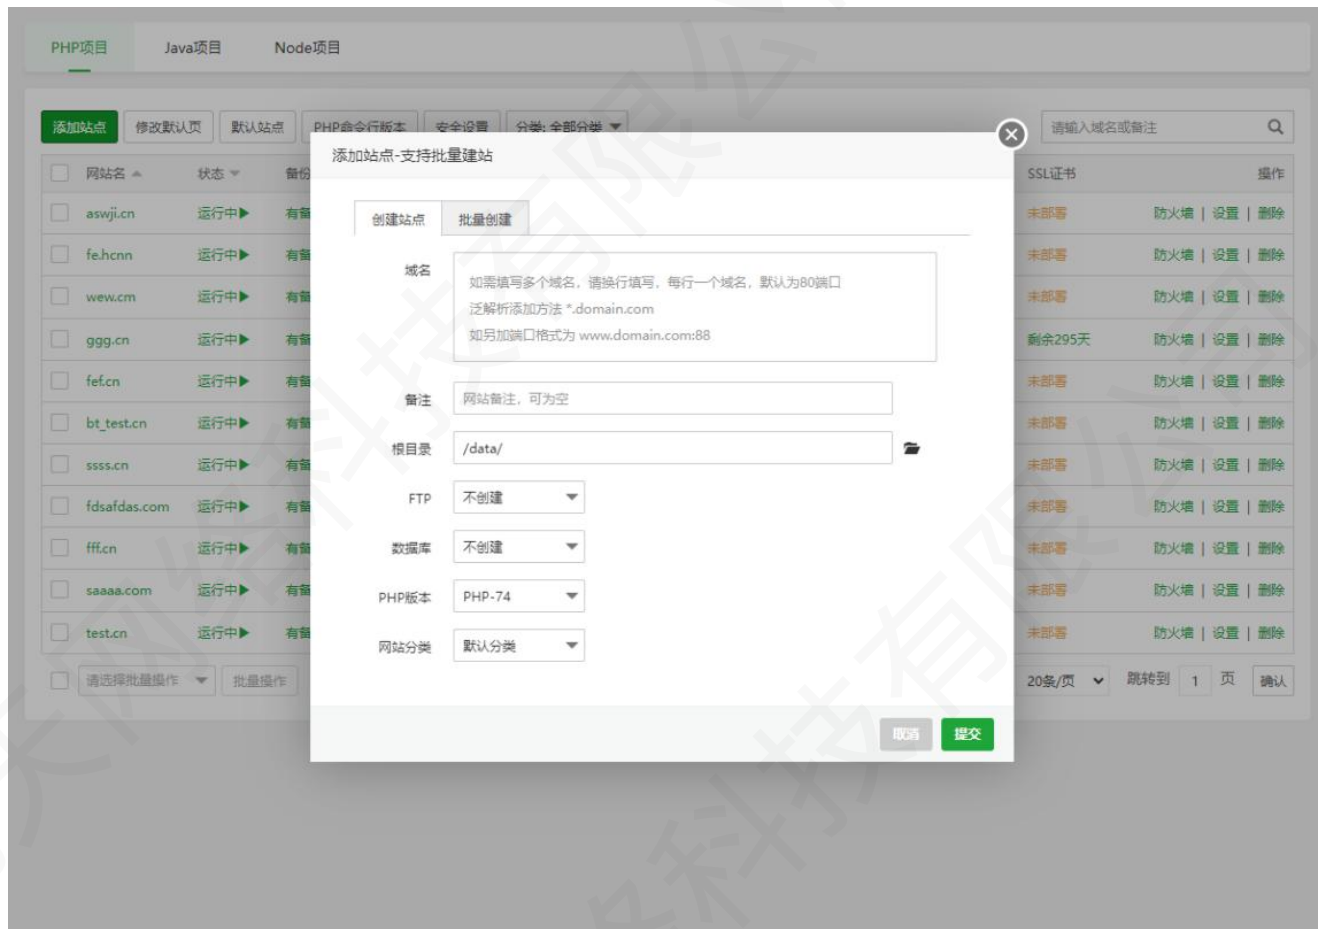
PHP项目 Java项目 Node项目

添加站点 修改默认页 默认站点 PHP命令行版本 安全设置 分类: 全部分类

请输入域名或备注

| 网站名 | 状态 | 备份 | SSL证书 | 操作 |
|---|---|---|---|---|
| aswji.cn | 运行中▶ | 有备 | 未部署 | 防火墙 \| 设置 \| 删除 |
| fe.hcnn | 运行中▶ | 有备 | 未部署 | 防火墙 \| 设置 \| 删除 |
| wew.cm | 运行中▶ | 有备 | 未部署 | 防火墙 \| 设置 \| 删除 |
| ggg.cn | 运行中▶ | 有备 | 剩余295天 | 防火墙 \| 设置 \| 删除 |
| fef.cn | 运行中▶ | 有备 | 未部署 | 防火墙 \| 设置 \| 删除 |
| bt_test.cn | 运行中▶ | 有备 | 未部署 | 防火墙 \| 设置 \| 删除 |
| ssss.cn | 运行中▶ | 有备 | 未部署 | 防火墙 \| 设置 \| 删除 |
| fdsafdas.com | 运行中▶ | 有备 | 未部署 | 防火墙 \| 设置 \| 删除 |
| fff.cn | 运行中▶ | 有备 | 未部署 | 防火墙 \| 设置 \| 删除 |
| saaaa.com | 运行中▶ | 有备 | 未部署 | 防火墙 \| 设置 \| 删除 |
| test.cn | 运行中▶ | 有备 | 未部署 | 防火墙 \| 设置 \| 删除 |

请选择批量操作 批量操作

20条/页 跳转到 1 页 确认

添加站点-支持批量建站

创建站点 批量创建

域名
如需填写多个域名，请换行填写，每行一个域名，默认为80端口
泛解析添加方法 *.domain.com
如另加端口格式为 www.domain.com:88

备注 网站备注，可为空

根目录 /data/

FTP 不创建

数据库 不创建

PHP版本 PHP-74

网站分类 默认分类

取消 提交